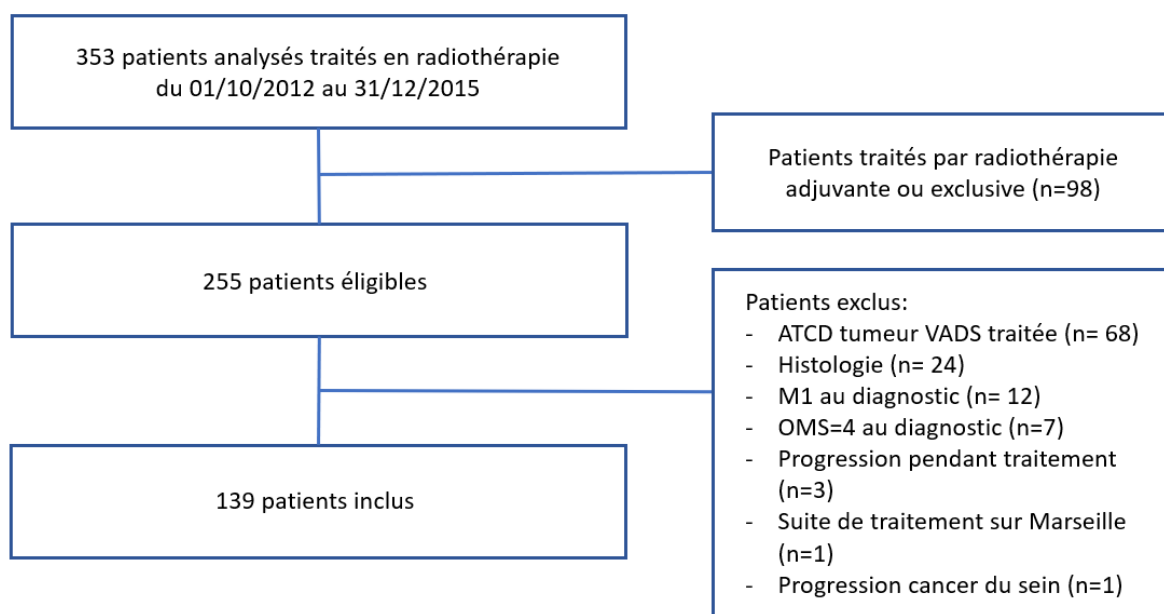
353 patients analysés traités en radiothérapie du 01/10/2012 au 31/12/2015

Patients traités par radiothérapie adjuvante ou exclusive (n=98)

255 patients éligibles

Patients exclus:
- ATCD tumeur VADS traitée (n= 68)
- Histologie (n= 24)
- M1 au diagnostic (n= 12)
- OMS=4 au diagnostic (n=7)
- Progression pendant traitement (n=3)
- Suite de traitement sur Marseille (n=1)
- Progression cancer du sein (n=1)

139 patients inclus